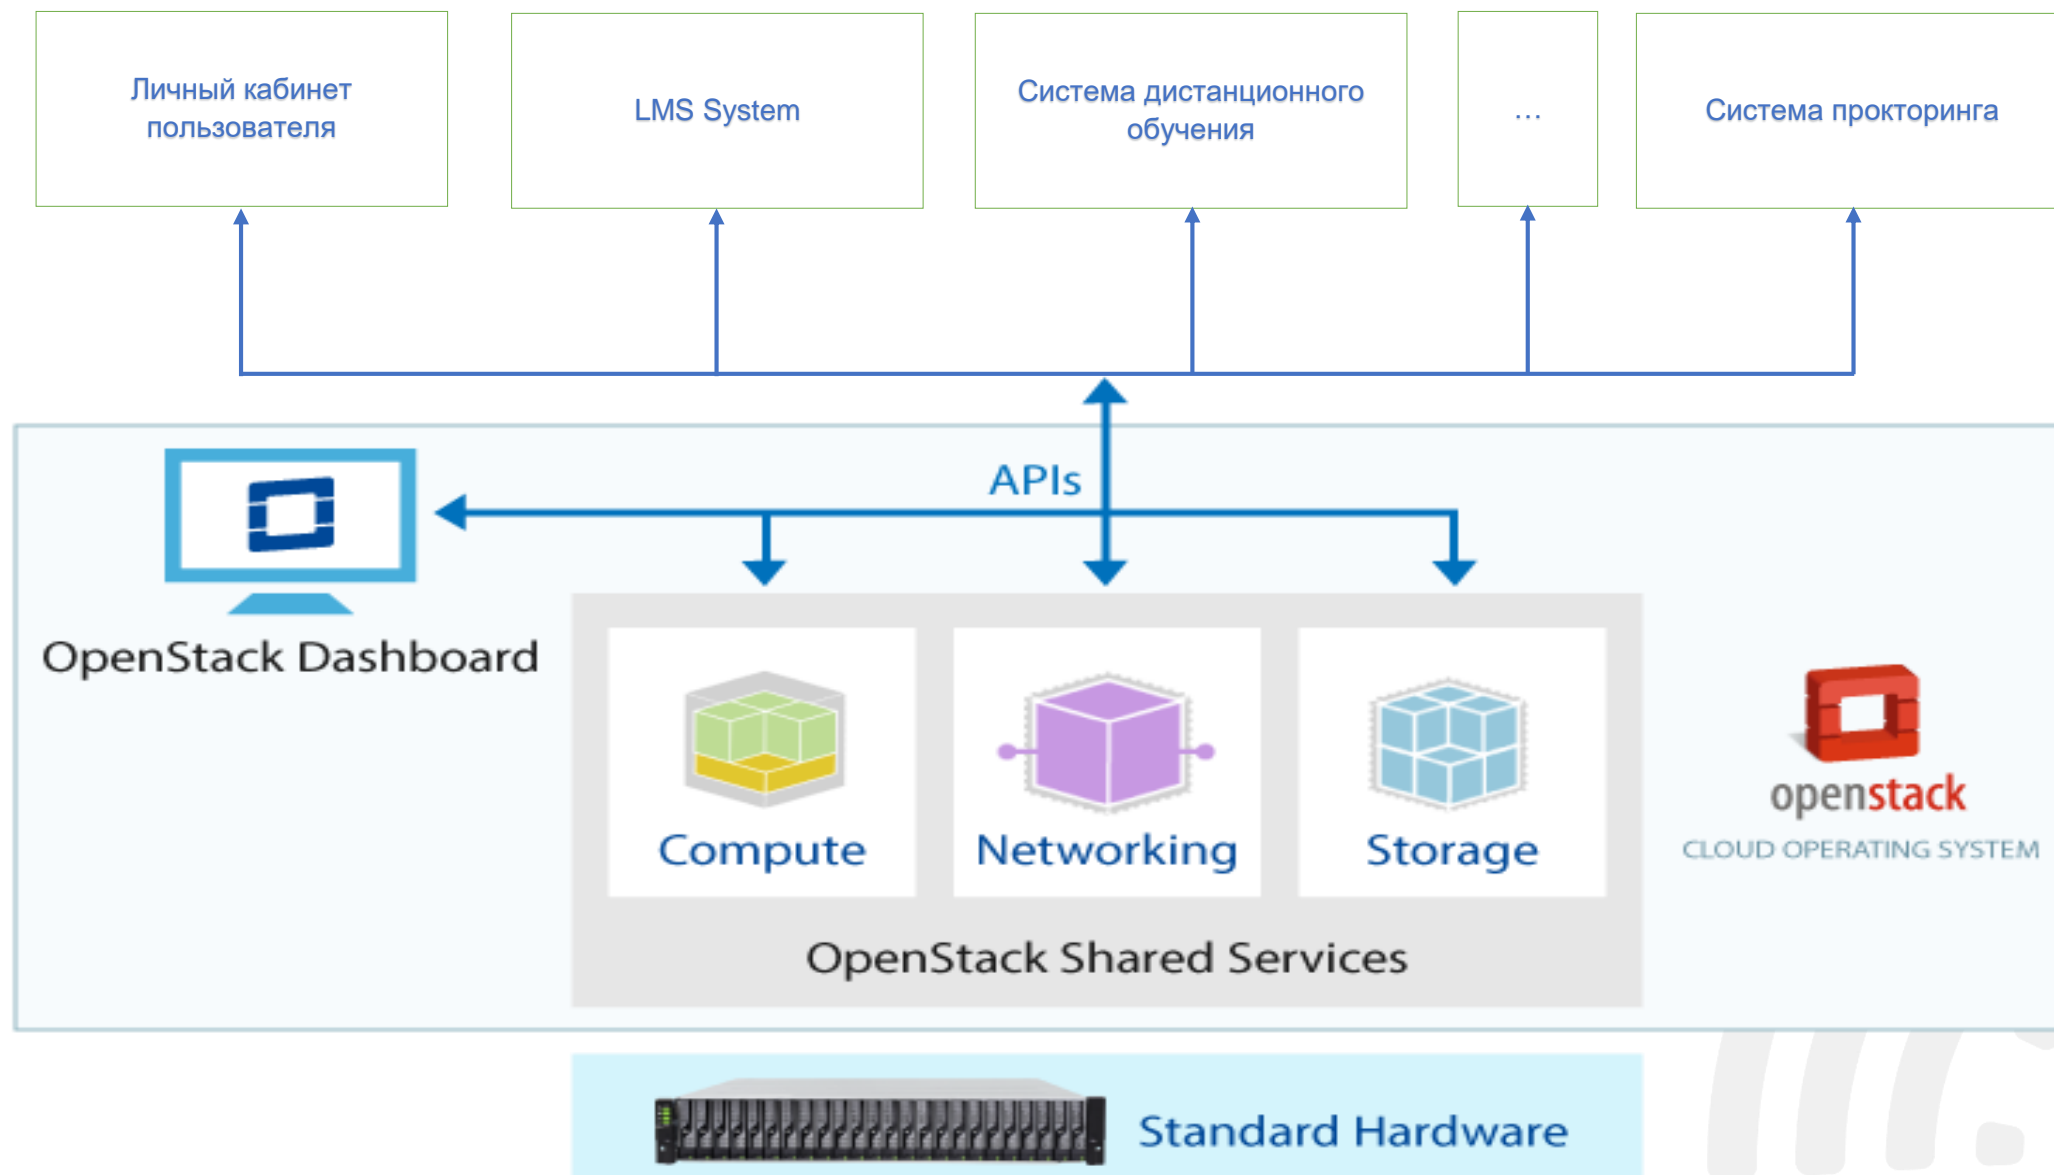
Личный кабинет пользователя

LMS System

Система дистанционного обучения

...

Система прокторинга

APIs

OpenStack Dashboard

Compute

Networking

Storage

OpenStack Shared Services

openstack
CLOUD OPERATING SYSTEM

Standard Hardware